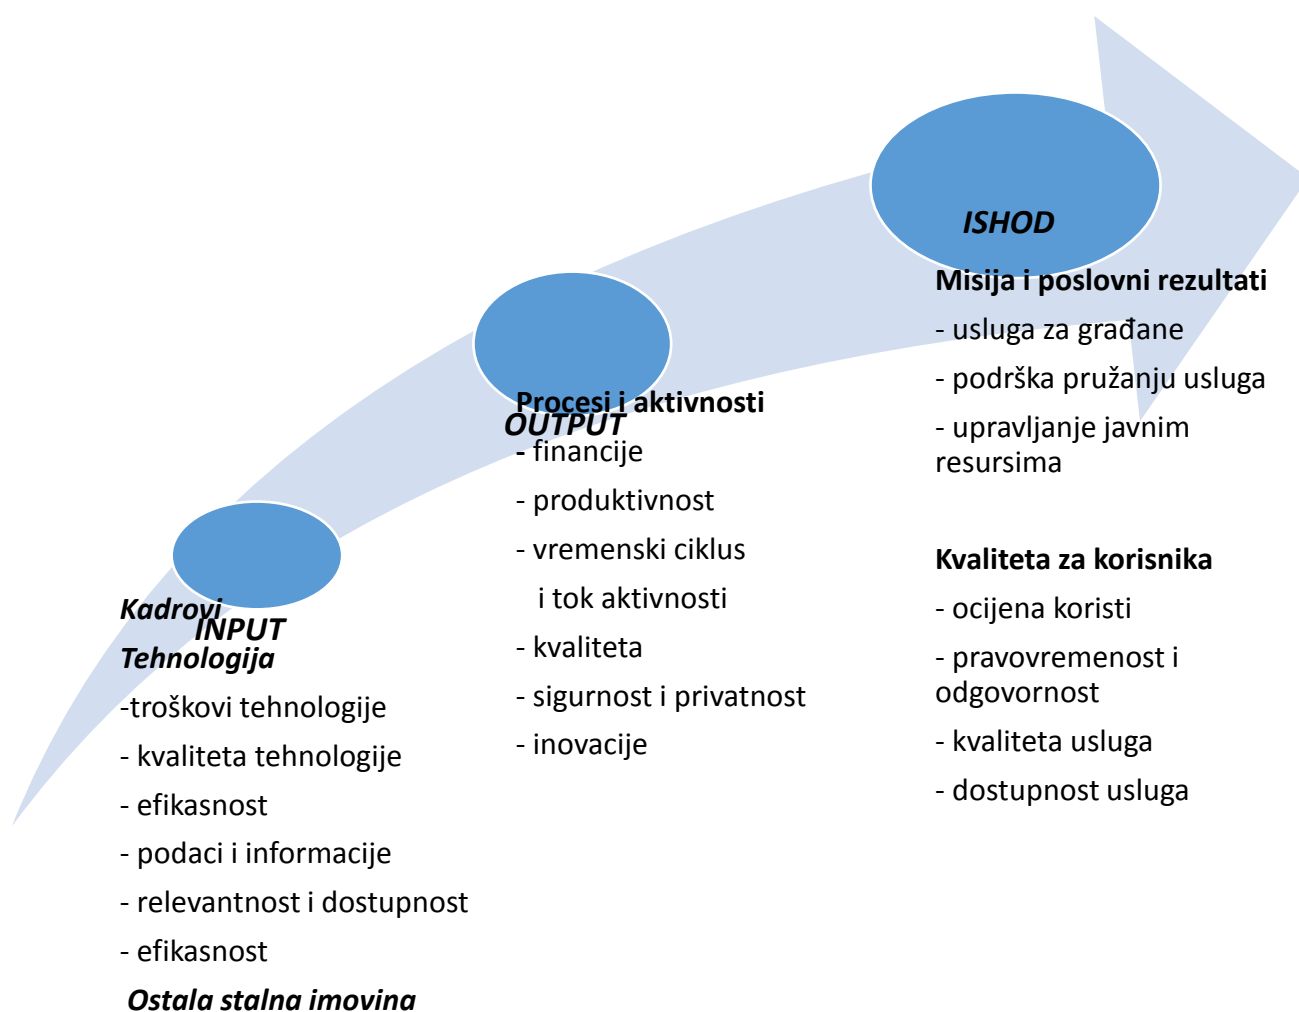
ISHOD

Misija i poslovni rezultati

- usluga za građane

- podrška pružanju usluga

- upravljanje javnim resursima

Kvaliteta za korisnika

- ocijena koristi

- pravovremenost i odgovornost

- kvaliteta usluga

- dostupnost usluga

OUTPUT

Procesi i aktivnosti

- financije

- produktivnost

- vremenski ciklus i tok aktivnosti

- kvaliteta

- sigurnost i privatnost

- inovacije

INPUT

Kadrovi

Tehnologija

-troškovi tehnologije

- kvaliteta tehnologije

- efikasnost

- podaci i informacije

- relevantnost i dostupnost

- efikasnost

Ostala stalna imovina